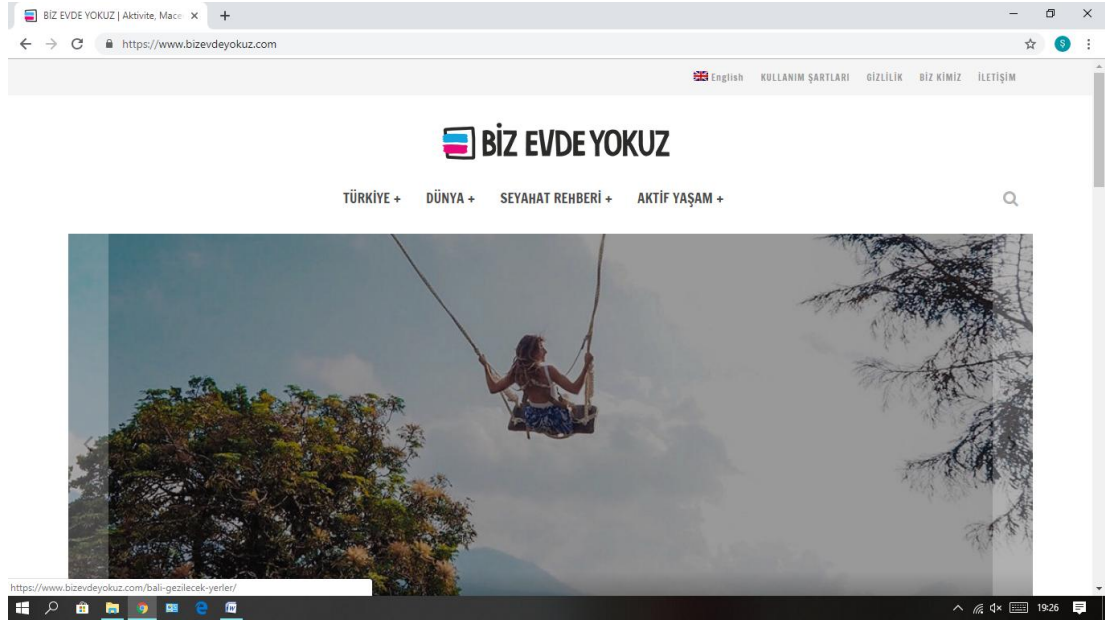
BİZ EVDE YOKUZ | Aktivite, Mace ×

https://www.bizevdeyokuz.com

English KULLANIM ŞARTLARI GİZLİLİK BİZ KİMİZ İLETİŞİM

BİZ EVDE YOKUZ

TÜRKİYE + DÜNYA + SEYAHAT REHBERİ + AKTİF YAŞAM +

https://www.bizevdeyokuz.com/bali-gezilecek-yerler/

19:26